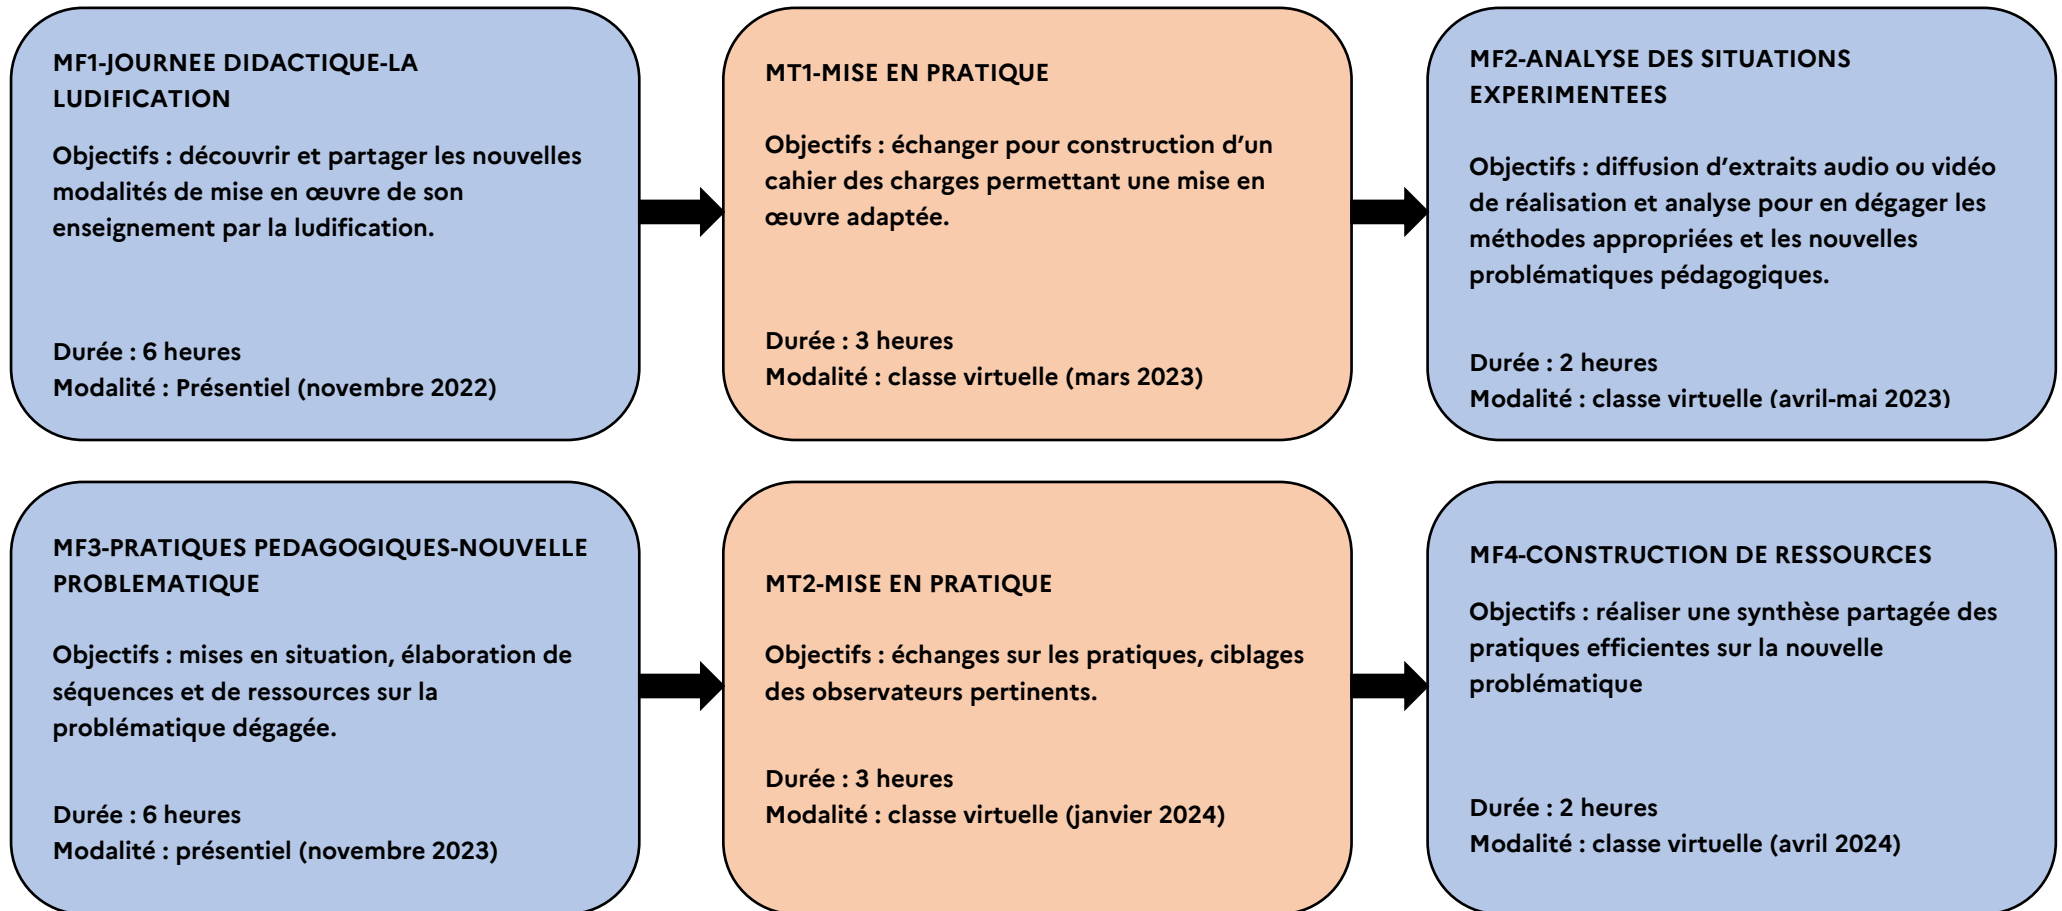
MF1-JOURNEE DIDACTIQUE-LA LUDIFICATION

Objectifs : découvrir et partager les nouvelles modalités de mise en œuvre de son enseignement par la ludification.

Durée : 6 heures
Modalité : Présentiel (novembre 2022)

MT1-MISE EN PRATIQUE

Objectifs : échanger pour construction d'un cahier des charges permettant une mise en œuvre adaptée.

Durée : 3 heures
Modalité : classe virtuelle (mars 2023)

MF2-ANALYSE DES SITUATIONS EXPERIMENTEES

Objectifs : diffusion d'extraits audio ou vidéo de réalisation et analyse pour en dégager les méthodes appropriées et les nouvelles problématiques pédagogiques.

Durée : 2 heures
Modalité : classe virtuelle (avril-mai 2023)

MF3-PRATIQUES PEDAGOGIQUES-NOUVELLE PROBLEMATIQUE

Objectifs : mises en situation, élaboration de séquences et de ressources sur la problématique dégagée.

Durée : 6 heures
Modalité : présentiel (novembre 2023)

MT2-MISE EN PRATIQUE

Objectifs : échanges sur les pratiques, ciblages des observateurs pertinents.

Durée : 3 heures
Modalité : classe virtuelle (janvier 2024)

MF4-CONSTRUCTION DE RESSOURCES

Objectifs : réaliser une synthèse partagée des pratiques efficientes sur la nouvelle problématique

Durée : 2 heures
Modalité : classe virtuelle (avril 2024)